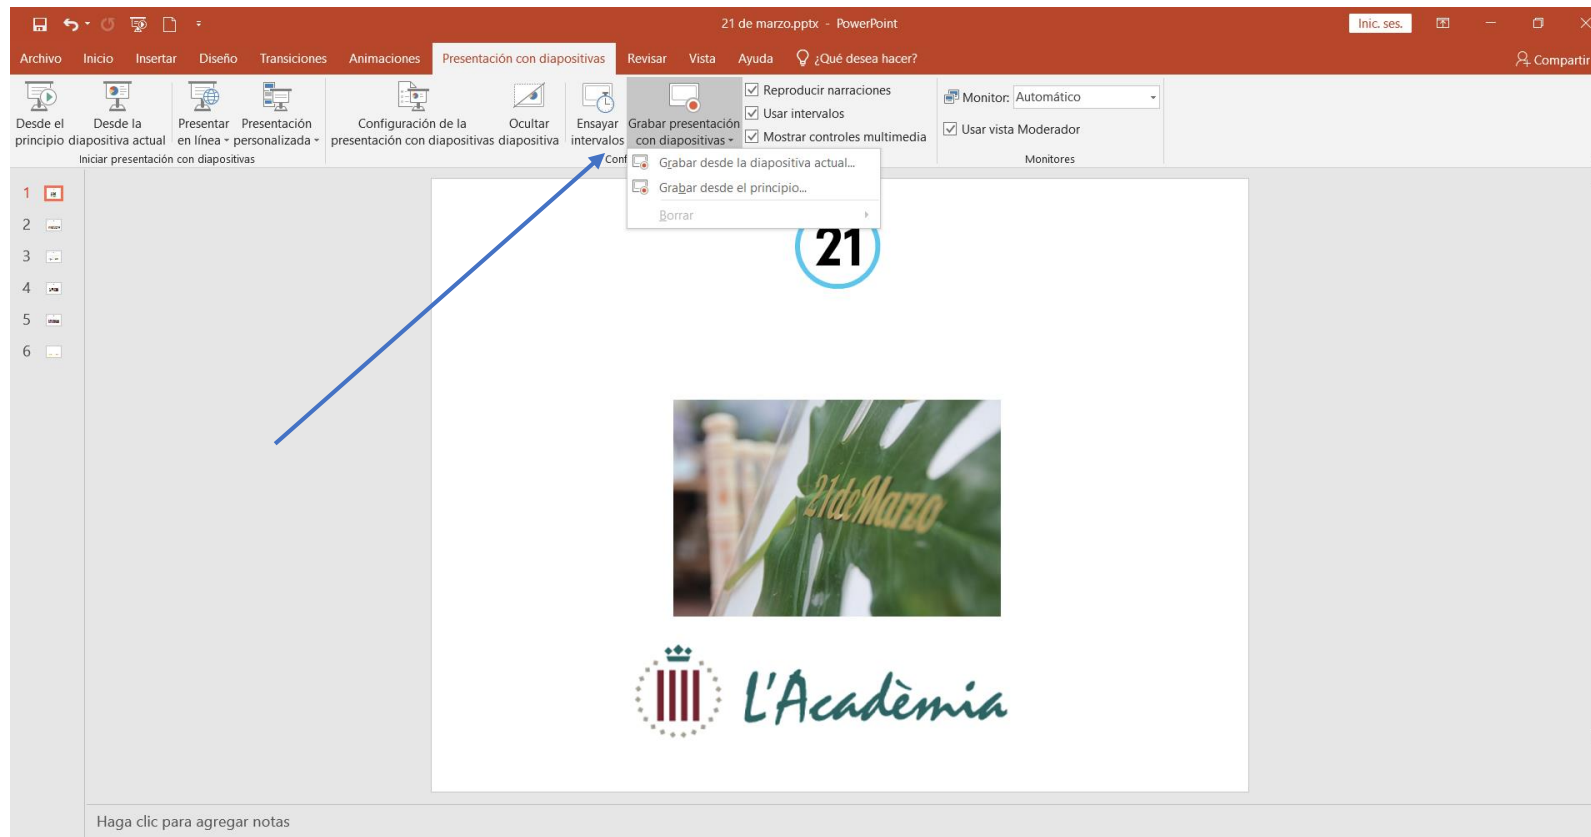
21 de marzo.pptx - PowerPoint

Inic. ses.

Archivo Inicio Insertar Diseño Transiciones Animaciones Presentación con diapositivas Revisar Vista Ayuda ¿Qué desea hacer?

Compartir

Desde el principio

Desde la diapositiva actual

Presentar en línea

Presentación personalizada

Iniciar presentación con diapositivas

Configuración de la presentación con diapositivas

Ocultar diapositiva

Ensayar intervalos

Grabar presentación con diapositivas

Conf

Reproducir narraciones

Usar intervalos

Mostrar controles multimedia

Monitor: Automático

Usar vista Moderador

Monitores

Grabar desde la diapositiva actual...

Grabar desde el principio...

Borrar

1
2
3
4
5
6

21

21 de Marzo

L'Acadèmia

Haga clic para agregar notas